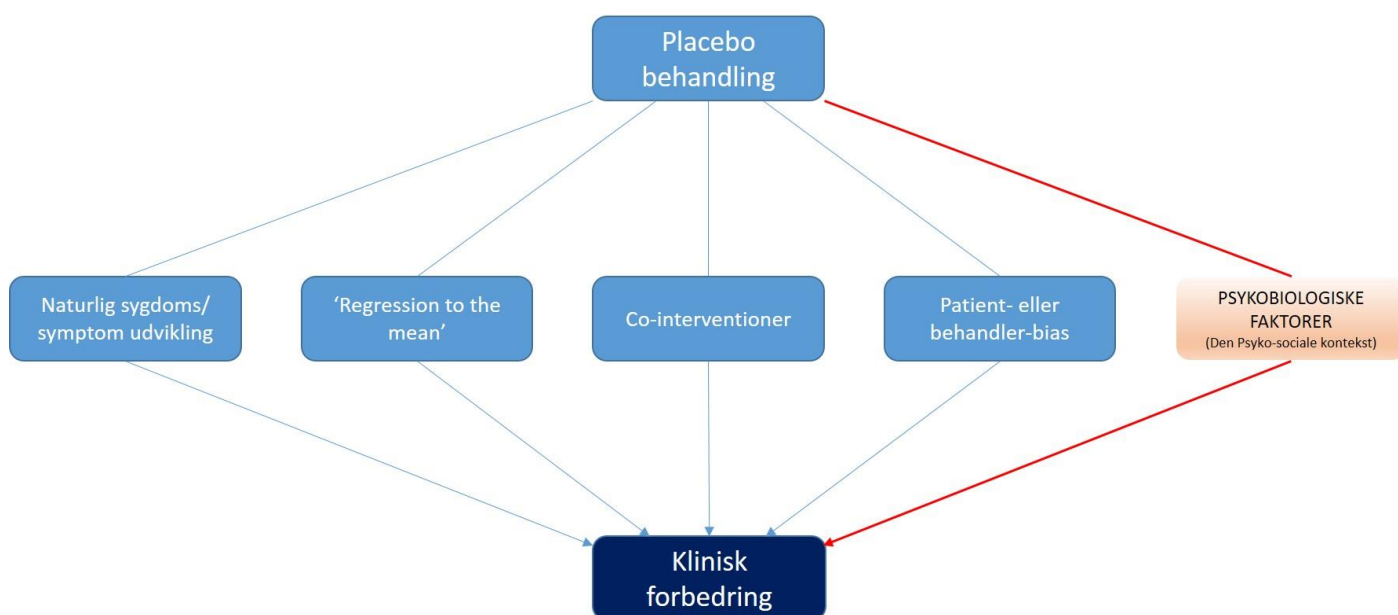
Placebo behandling

Naturlig sygdoms/ symptom udvikling

'Regression to the mean'

Co-interventioner

Patient- eller behandler-bias

PSYKOBIOLOGISKE FAKTORER
(Den Psyko-sociale kontekst)

Klinisk forbedring